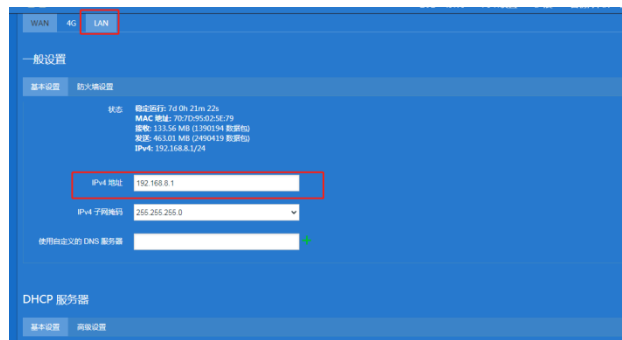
WAN 4G LAN

一般设置

基本设置 防火墙设置

状态 稳定运行: 7d 0h 21m 22s
MAC 地址: 70:7D:95:02:5E:79
接收: 133.56 MB (1390194 数据包)
发送: 463.01 MB (2490419 数据包)
IPv4: 192.168.8.1/24

IPv4 地址 192.168.8.1

IPv4 子网掩码 255.255.255.0

使用自定义的 DNS 服务器

DHCP 服务器

基本设置 高级设置